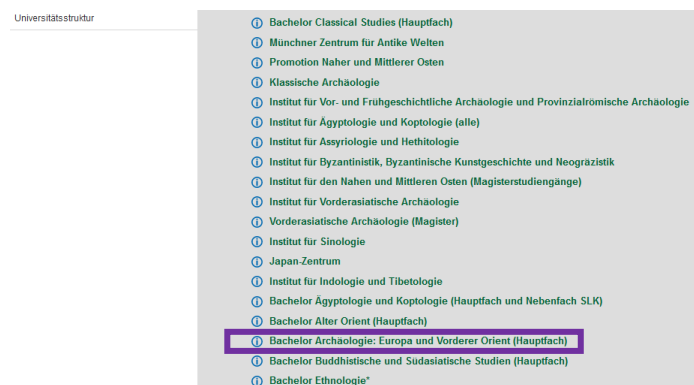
Universitätsstruktur

Bachelor Classical Studies (Hauptfach)
Münchner Zentrum für Antike Welten
Promotion Naher und Mittlerer Osten
Klassische Archäologie
Institut für Vor- und Frühgeschichtliche Archäologie und Provinzialrömische Archäologie
Institut für Ägyptologie und Koptologie (alle)
Institut für Assyriologie und Hethitologie
Institut für Byzantinistik, Byzantinische Kunstgeschichte und Neogräzistik
Institut für den Nahen und Mittleren Osten (Magisterstudiengänge)
Institut für Vorderasiatische Archäologie
Vorderasiatische Archäologie (Magister)
Institut für Sinologie
Japan-Zentrum
Institut für Indologie und Tibetologie
Bachelor Ägyptologie und Koptologie (Hauptfach und Nebenfach SLK)
Bachelor Alter Orient (Hauptfach)
Bachelor Archäologie: Europa und Vorderer Orient (Hauptfach)
Bachelor Buddhistische und Südasiatische Studien (Hauptfach)
Bachelor Ethnologie*